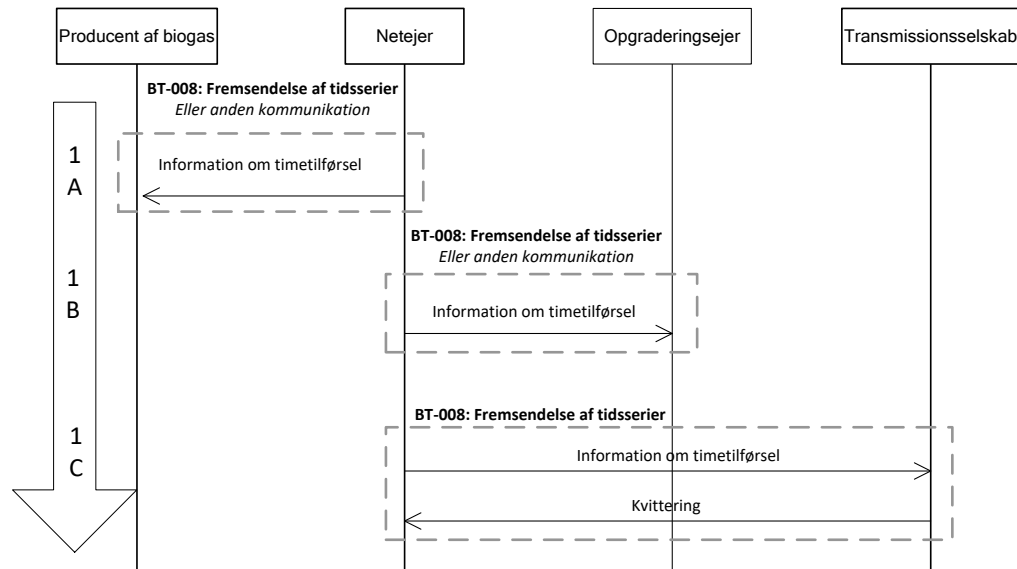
Producent af biogas

Netejer

Opgraderingsejer

Transmissionsselskab

**BT-008: Fremsendelse af tidsserier**
*Eller anden kommunikation*

1
A

Information om timetilførsel

**BT-008: Fremsendelse af tidsserier**
*Eller anden kommunikation*

1
B

Information om timetilførsel

**BT-008: Fremsendelse af tidsserier**

1
C

Information om timetilførsel

Kvittering